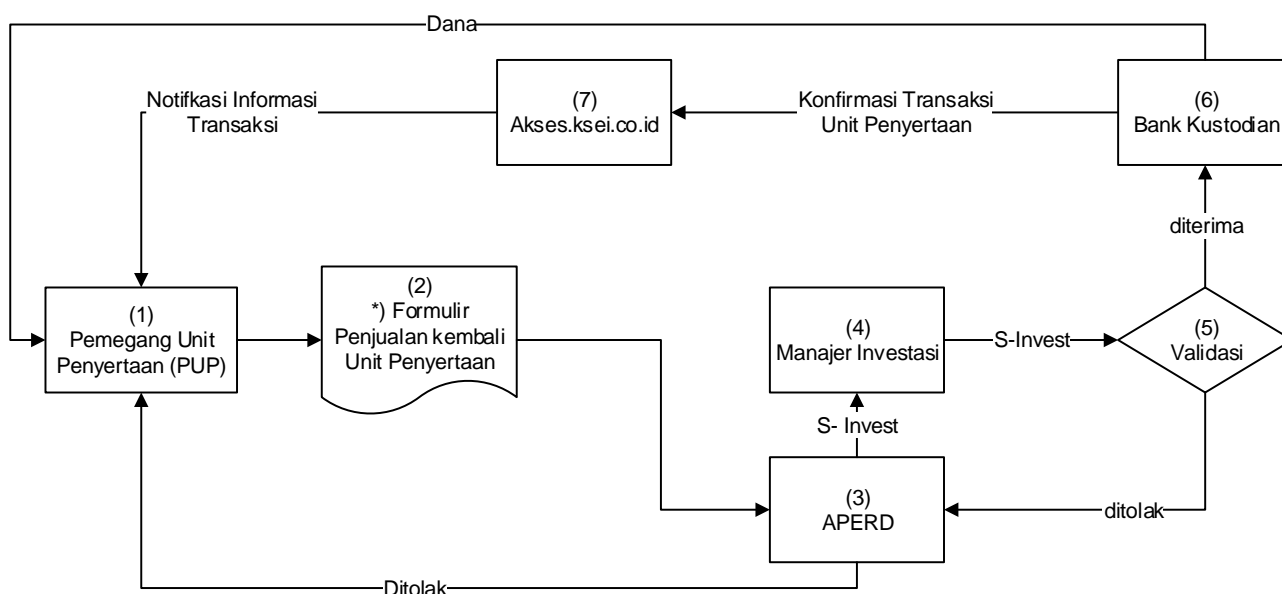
Dana

(7)
Akses.ksei.co.id

Notifkasi Informasi
Transaksi

Konfirmasi Transaksi
Unit Penyertaan

(6)
Bank Kustodian

diterima

(1)
Pemegang Unit
Penyertaan (PUP)

(2)
*) Formulir
Penjualan kembali
Unit Penyertaan

(4)
Manajer Investasi

S-Invest

(5)
Validasi

S- Invest

(3)
APERD

ditolak

Ditolak